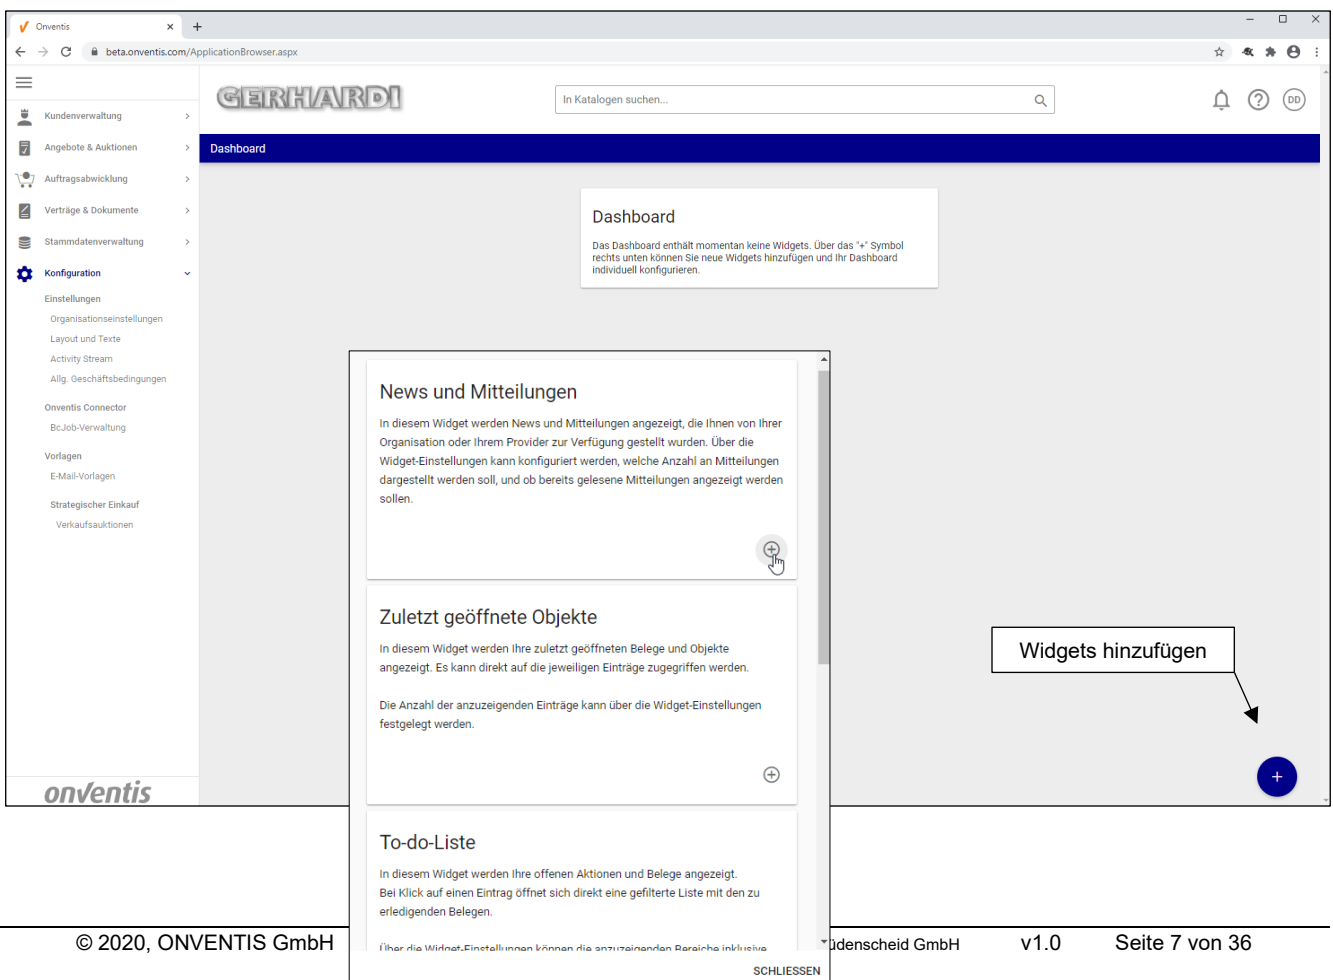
Onventis
beta.onventis.com/ApplicationBrowser.aspx

GERHARDI
In Katalogen suchen...
DD

Kundenverwaltung
Angebote & Auktionen
Auftragsabwicklung
Verträge & Dokumente
Stammdatenverwaltung
Konfiguration
Einstellungen
Organisationseinstellungen
Layout und Texte
Activity Stream
Allg. Geschäftsbedingungen
Onventis Connector
BcJob-Verwaltung
Vorlagen
E-Mail-Vorlagen
Strategischer Einkauf
Verkaufsauktionen
onventis

Dashboard

Dashboard

Das Dashboard enthält momentan keine Widgets. Über das "+" Symbol rechts unten können Sie neue Widgets hinzufügen und Ihr Dashboard individuell konfigurieren.

News und Mitteilungen

In diesem Widget werden News und Mitteilungen angezeigt, die Ihnen von Ihrer Organisation oder Ihrem Provider zur Verfügung gestellt wurden. Über die Widget-Einstellungen kann konfiguriert werden, welche Anzahl an Mitteilungen dargestellt werden soll, und ob bereits gelesene Mitteilungen angezeigt werden sollen.

Zuletzt geöffnete Objekte

In diesem Widget werden Ihre zuletzt geöffneten Belege und Objekte angezeigt. Es kann direkt auf die jeweiligen Einträge zugegriffen werden.

Die Anzahl der anzuzeigenden Einträge kann über die Widget-Einstellungen festgelegt werden.

To-do-Liste

In diesem Widget werden Ihre offenen Aktionen und Belege angezeigt. Bei Klick auf einen Eintrag öffnet sich direkt eine gefilterte Liste mit den zu erledigenden Belegen.

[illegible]

SCHLIESSEN

Widgets hinzufügen

+

© 2020, ONVENTIS GmbH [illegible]üdenscheid GmbH v1.0 Seite 7 von 36